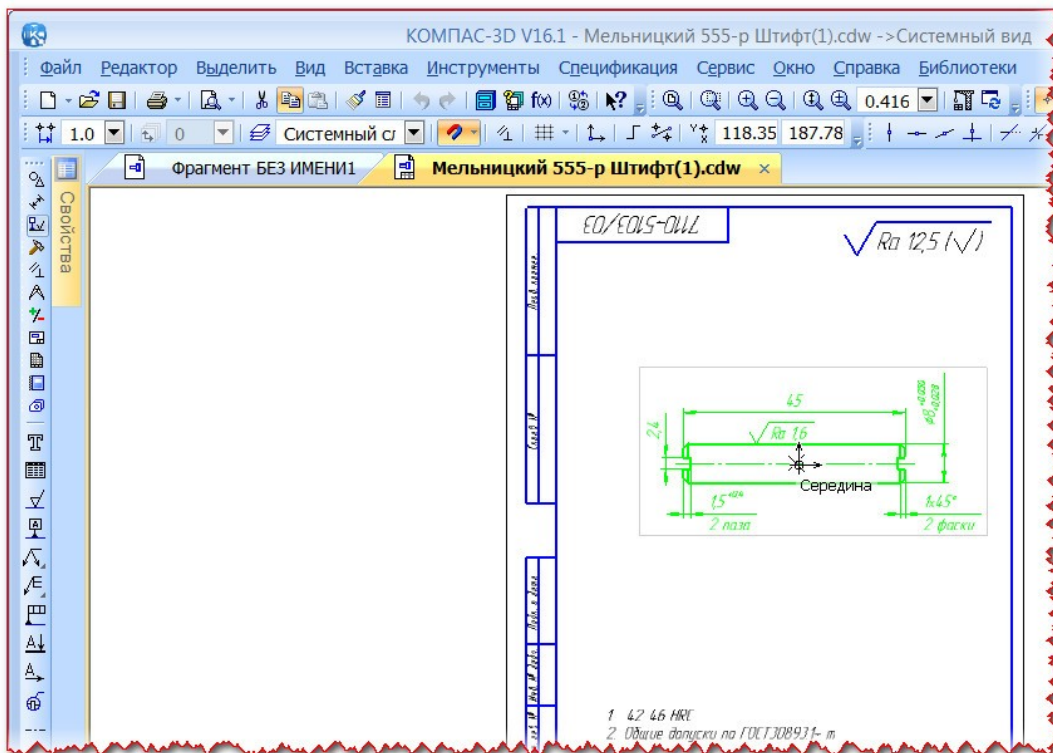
КОМПАС-3D V16.1 - Мельницкий 555-р Штифт(1).cdw ->Системный вид

Файл Редактор Выделить Вид Вставка Инструменты Спецификация Сервис Окно Справка Библиотеки

0.416

1.0 0 Системный сл 118.35 187.78

Свойства

Фрагмент БЕЗ ИМЕНИ1

Мельницкий 555-р Штифт(1).cdw ×

ТМЦ-5103/03

$\sqrt{Ra\ 12,5}$ ($\sqrt{}$)

Перв. примен.

Справ. №

45

$\sqrt{Ra\ 1,6}$

2,4

$\varnothing 8^{+0,028}_{+0,019}$

Середина

$1,5^{+0,4}$

2 паза

1х45°

2 фаски

Подп. и дата

Инв. № дубл.

Взам. инв. №

1. 42...46 HRC

2. Общие допуски по ГОСТ30893.1– т

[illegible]